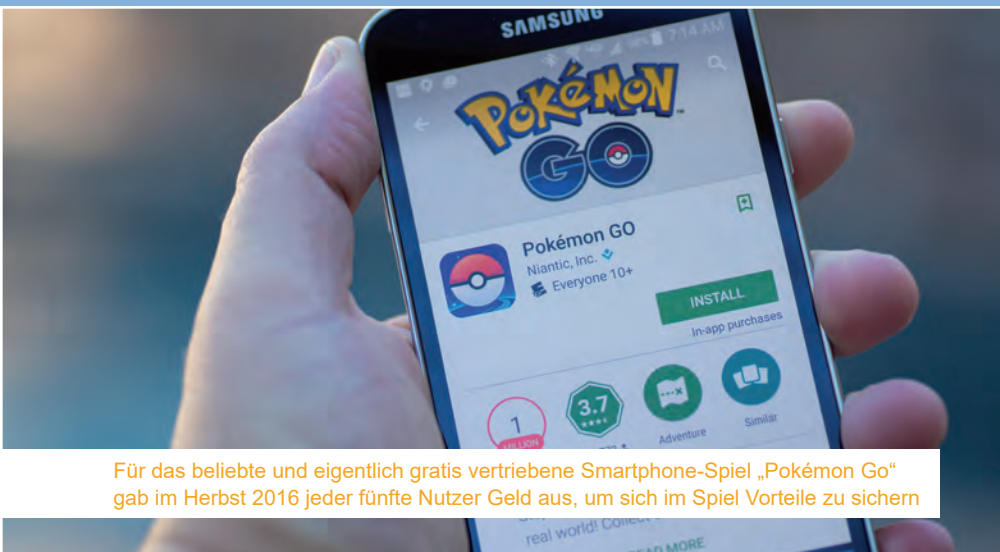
SAMSUNG
7:14 AM
POKéMON GO
Pokémon GO
Niantic, Inc.
Everyone 10+
INSTALL
In-app purchases
1
MILLION
3.7
Adventure
Similar
Für das beliebte und eigentlich gratis vertriebene Smartphone-Spiel „Pokémon Go“ gab im Herbst 2016 jeder fünfte Nutzer Geld aus, um sich im Spiel Vorteile zu sichern
real world! Collect
READ MORE